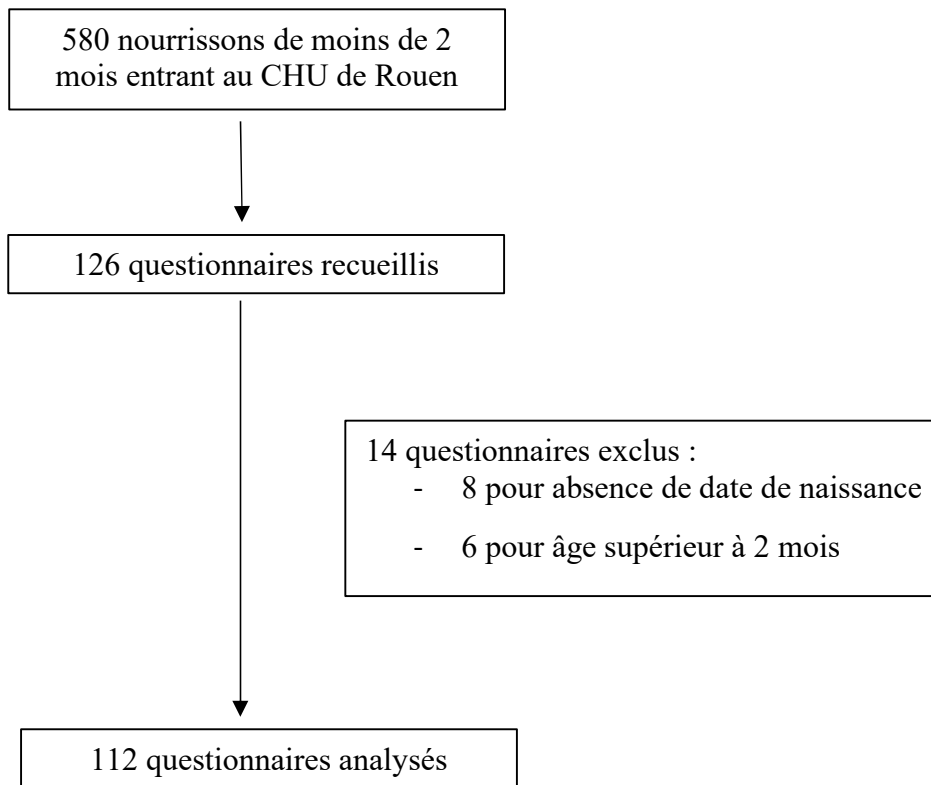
580 nourrissons de moins de 2 mois entrant au CHU de Rouen

126 questionnaires recueillis

14 questionnaires exclus :
- 8 pour absence de date de naissance
- 6 pour âge supérieur à 2 mois

112 questionnaires analysés